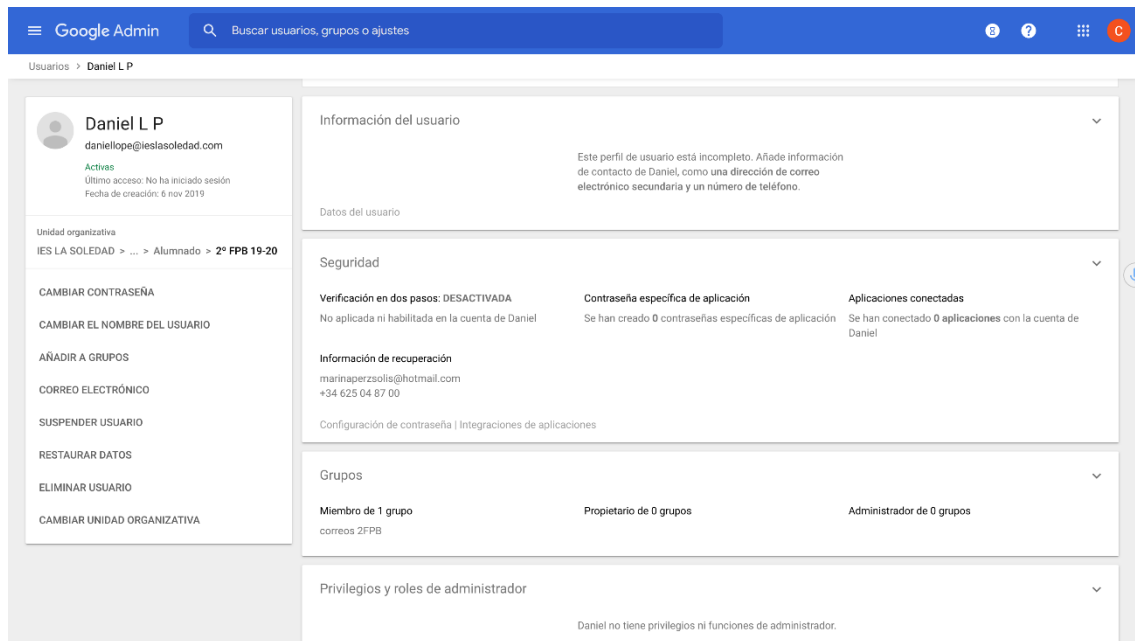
Google Admin

Buscar usuarios, grupos o ajustes

8

C

Usuarios > Daniel L P

Daniel L P
daniellope@ieslasoledad.com
Activas
Último acceso: No ha iniciado sesión
Fecha de creación: 6 nov 2019

Unidad organizativa
IES LA SOLEDAD > ... > Alumnado > 2º FPB 19-20

CAMBIAR CONTRASEÑA
CAMBIAR EL NOMBRE DEL USUARIO
AÑADIR A GRUPOS
CORREO ELECTRÓNICO
SUSPENDER USUARIO
RESTAURAR DATOS
ELIMINAR USUARIO
CAMBIAR UNIDAD ORGANIZATIVA

Información del usuario

Este perfil de usuario está incompleto. Añade información de contacto de Daniel, como una dirección de correo electrónico secundaria y un número de teléfono.

Datos del usuario

Seguridad

Verificación en dos pasos: DESACTIVADA
No aplicada ni habilitada en la cuenta de Daniel

Contraseña específica de aplicación
Se han creado 0 contraseñas específicas de aplicación

Aplicaciones conectadas
Se han conectado 0 aplicaciones con la cuenta de Daniel

Información de recuperación
marinaperzsolis@hotmail.com
+34 625 04 87 00

Configuración de contraseña | Integraciones de aplicaciones

Grupos

Miembro de 1 grupo
correos 2FPB

Propietario de 0 grupos

Administrador de 0 grupos

Privilegios y roles de administrador

Daniel no tiene privilegios ni funciones de administrador.